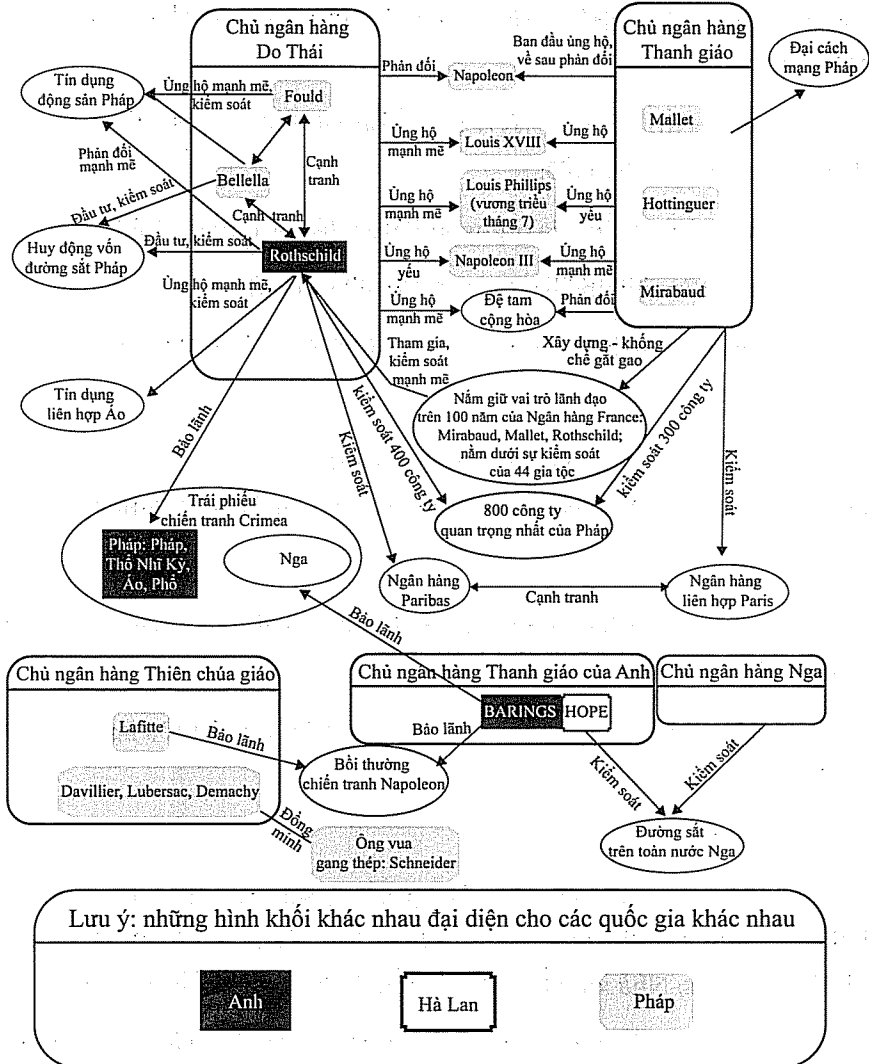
Chủ ngân hàng Do Thái

Chủ ngân hàng Thanh giáo

Ban đầu ủng hộ, về sau phản đối

Phản đối

Napoleon

Đại cách mạng Pháp

Tín dụng động sản Pháp

Ủng hộ mạnh mẽ, kiểm soát

Fould

Mallet

Phản đối mạnh mẽ

Cạnh tranh

Ủng hộ mạnh mẽ

Louis XVIII

Ủng hộ

Bellella

Ủng hộ mạnh mẽ

Louis Phillips (vương triều tháng 7)

Ủng hộ yếu

Hottinguer

Đầu tư, kiểm soát

Cạnh tranh

Huy động vốn đường sắt Pháp

Đầu tư, kiểm soát

Rothschild

Ủng hộ yếu

Napoleon III

Ủng hộ mạnh mẽ

Ủng hộ mạnh mẽ, kiểm soát

Mirabaud

Ủng hộ mạnh mẽ

Đệ tam cộng hòa

Phản đối

Xây dựng - khống chế gắt gao

Tham gia, kiểm soát mạnh mẽ

Tín dụng liên hợp Áo

Nắm giữ vai trò lãnh đạo trên 100 năm của Ngân hàng France: Mirabaud, Mallet, Rothschild; nằm dưới sự kiểm soát của 44 gia tộc

Bảo lãnh

kiểm soát 400 công ty

Kiểm soát

kiểm soát 300 công ty

Kiểm soát

Trái phiếu chiến tranh Crimea

Pháp: Pháp, Thổ Nhĩ Kỳ, Áo, Phổ

Nga

800 công ty quan trọng nhất của Pháp

Ngân hàng Paribas

Cạnh tranh

Ngân hàng liên hợp Paris

Bảo lãnh

Chủ ngân hàng Thiên chúa giáo

Chủ ngân hàng Thanh giáo của Anh

Chủ ngân hàng Nga

BARINGS

HOPE

Lafitte

Bảo lãnh

Bảo lãnh

Bồi thường chiến tranh Napoleon

Kiểm soát

Kiểm soát

Davillier, Lubersac, Demachy

Đồng minh

Ông vua gang thép: Schneider

Đường sắt trên toàn nước Nga

Lưu ý: những hình khối khác nhau đại diện cho các quốc gia khác nhau

Anh

Hà Lan

Pháp